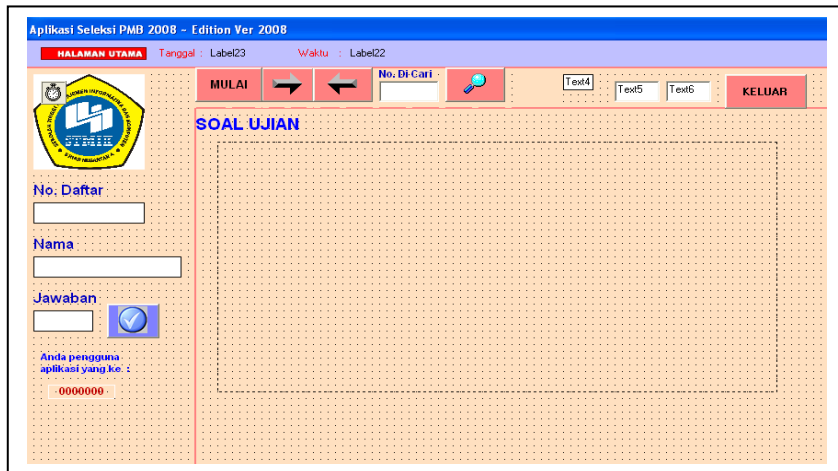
Aplikasi Seleksi PMB 2008 - Edition Ver 2008

HALAMAN UTAMA Tanggal : Label23 Waktu : Label22

MULAI

No. Di-Cari

Text4 Text5 Text6

KELUAR

STMIK

SOAL UJIAN

No. Daftar

Nama

Jawaban

Anda pengguna aplikasi yang.ke. :

0000000